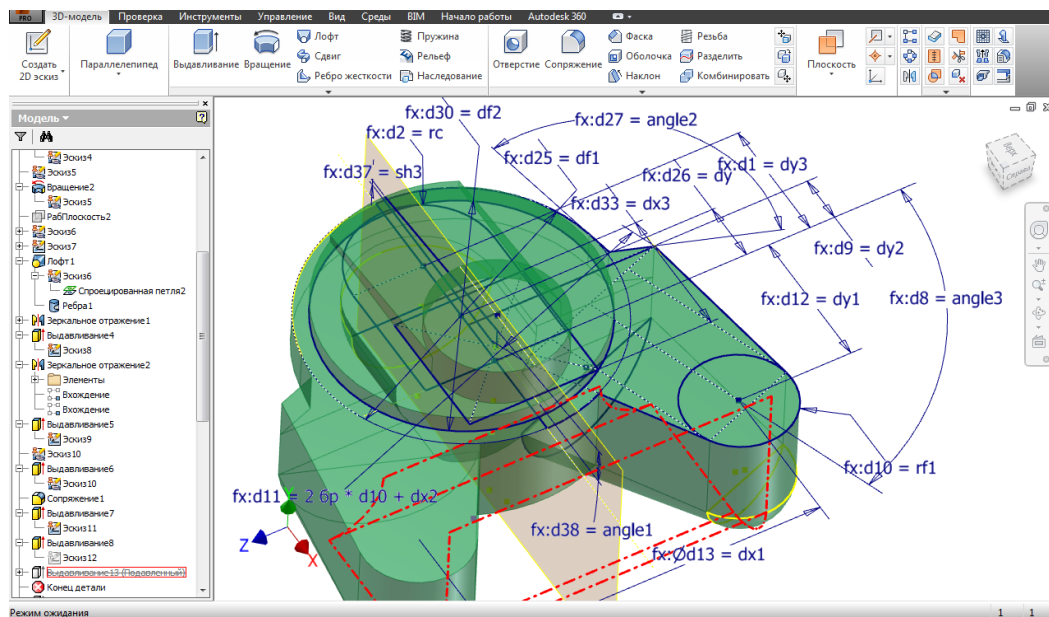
PRO 3D-модель Проверка Инструменты Управление Вид Среды BIM Начало работы Autodesk 360

Создать 2D эскиз
Параллелепипед
Выдавливание Вращение
Лофт
Сдвиг
Ребро жесткости
Пружина
Рельеф
Наследование
Отверстие Сопряжение
Фаска
Оболочка
Наклон
Резьба
Разделить
Комбинировать
Плоскость

Модель
Эскиз4
Эскиз5
Вращение2
Эскиз5
РабПлоскость2
Эскиз6
Эскиз7
Лофт1
Эскиз6
Спроецированная петля2
Ребра1
Зеркальное отражение1
Выдавливание4
Эскиз8
Зеркальное отражение2
Элементы
Вхождение
Вхождение
Выдавливание5
Эскиз9
Эскиз10
Выдавливание6
Эскиз10
Сопряжение1
Выдавливание7
Эскиз11
Выдавливание8
Эскиз12
Выдавливание13 (Подавленный)
Конец детали

fx:d30 = df2
fx:d27 = angle2
fx:d2 = rc
fx:d25 = df1
fx:d1 = dy3
fx:d37 = sh3
fx:d26 = dy
fx:d33 = dx3
fx:d9 = dy2
fx:d12 = dy1
fx:d8 = angle3
fx:d10 = rf1
fx:d11 = 2 бр * d10 + dx2
fx:d38 = angle1
fx:Ød13 = dx1
Z
X

Режим ожидания
1 1